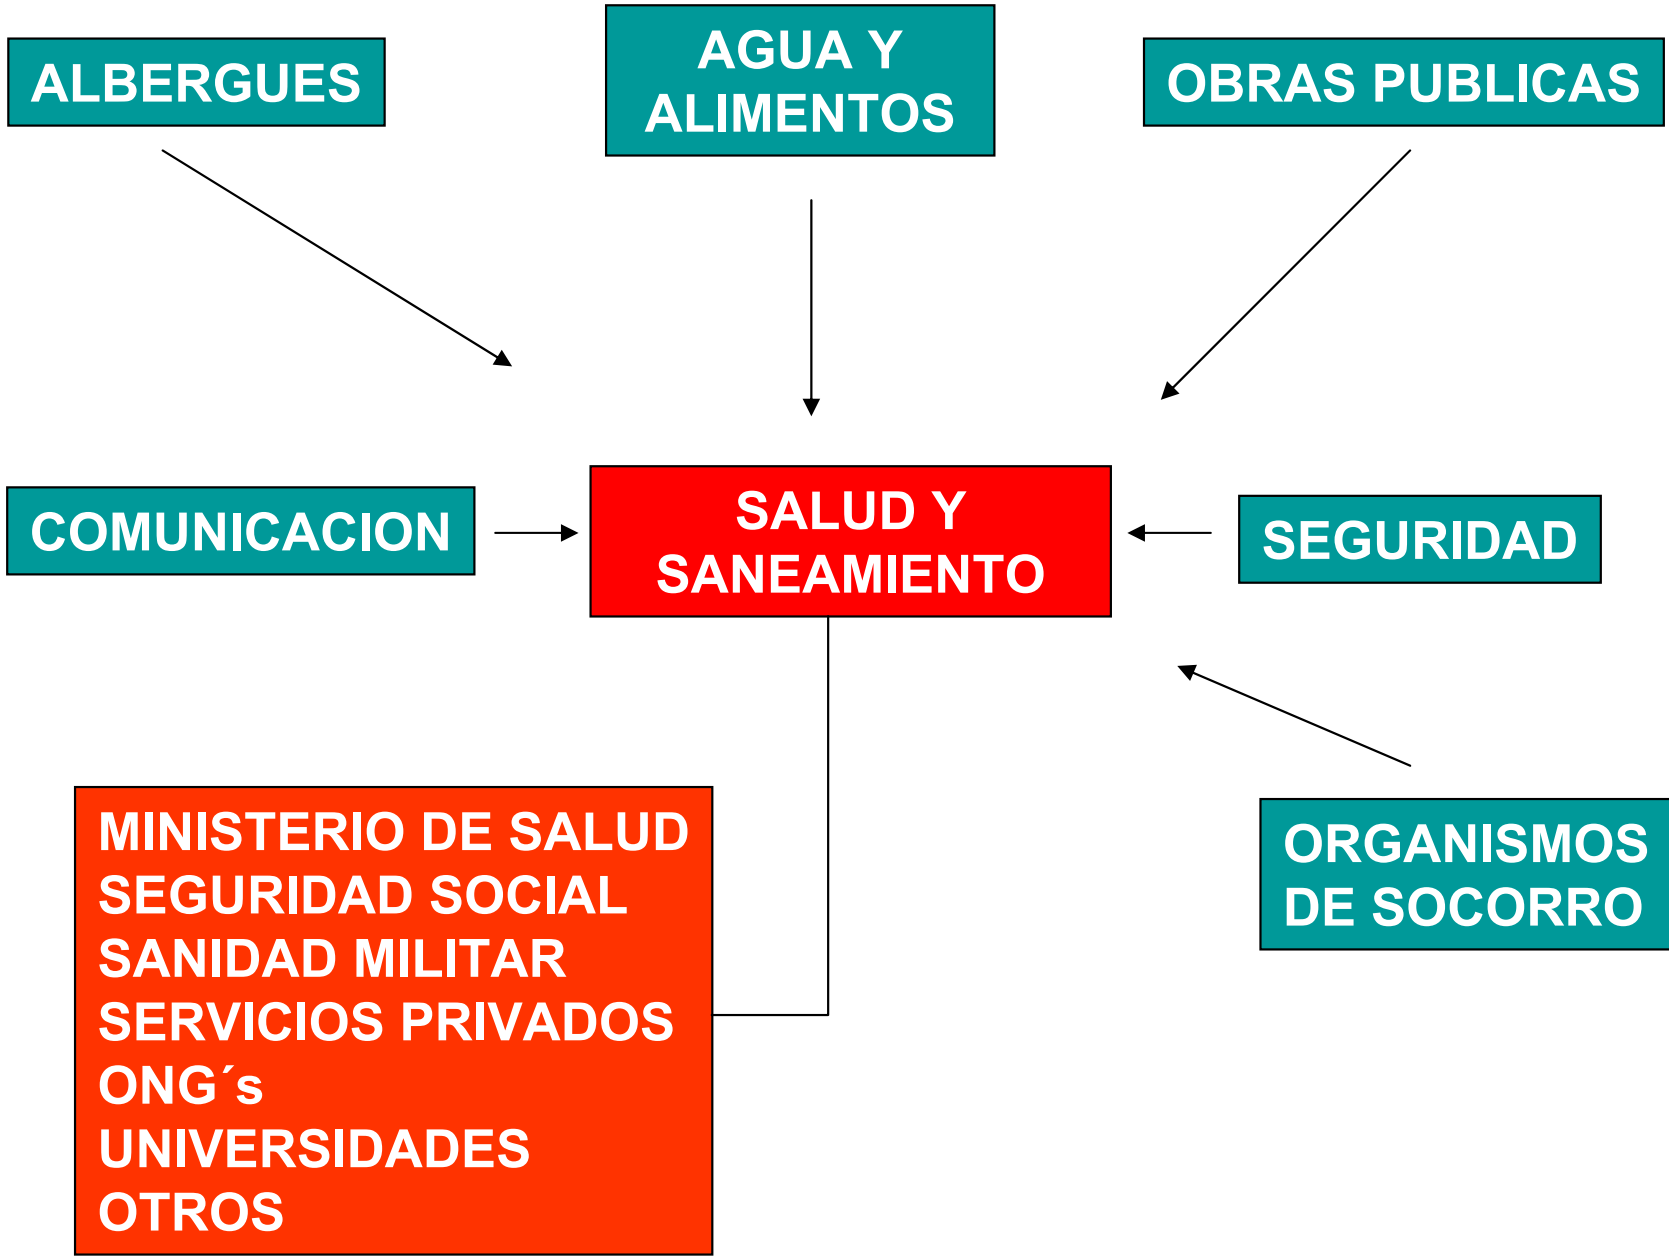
ALBERGUES

AGUA Y ALIMENTOS

OBRAS PUBLICAS

COMUNICACION

SALUD Y SANEAMIENTO

SEGURIDAD

ORGANISMOS DE SOCORRO

MINISTERIO DE SALUD
SEGURIDAD SOCIAL
SANIDAD MILITAR
SERVICIOS PRIVADOS
ONG´s
UNIVERSIDADES
OTROS